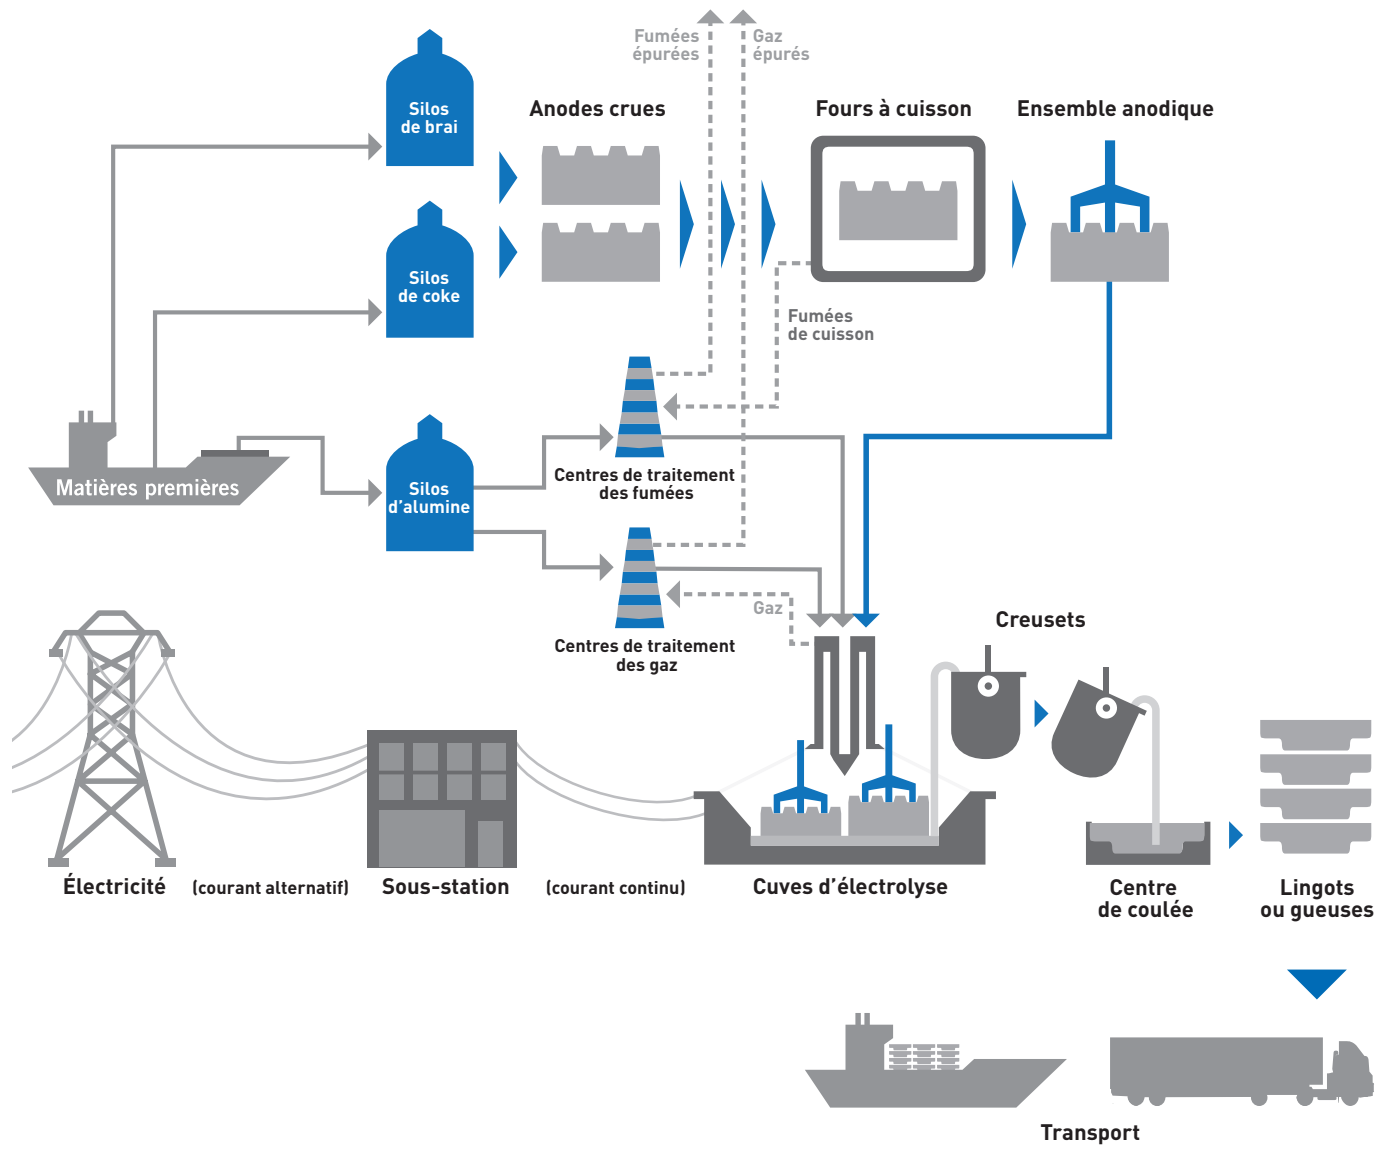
Fumées épurées

Gaz épurés

Silos de brai

Anodes crues

Fours à cuisson

Ensemble anodique

Silos de coke

Fumées de cuisson

Matières premières

Silos d'alumine

Centres de traitement des fumées

Gaz

Centres de traitement des gaz

Creusets

Électricité

(courant alternatif)

Sous-station

(courant continu)

Cuves d'électrolyse

Centre de coulée

Lingots ou gueuses

Transport